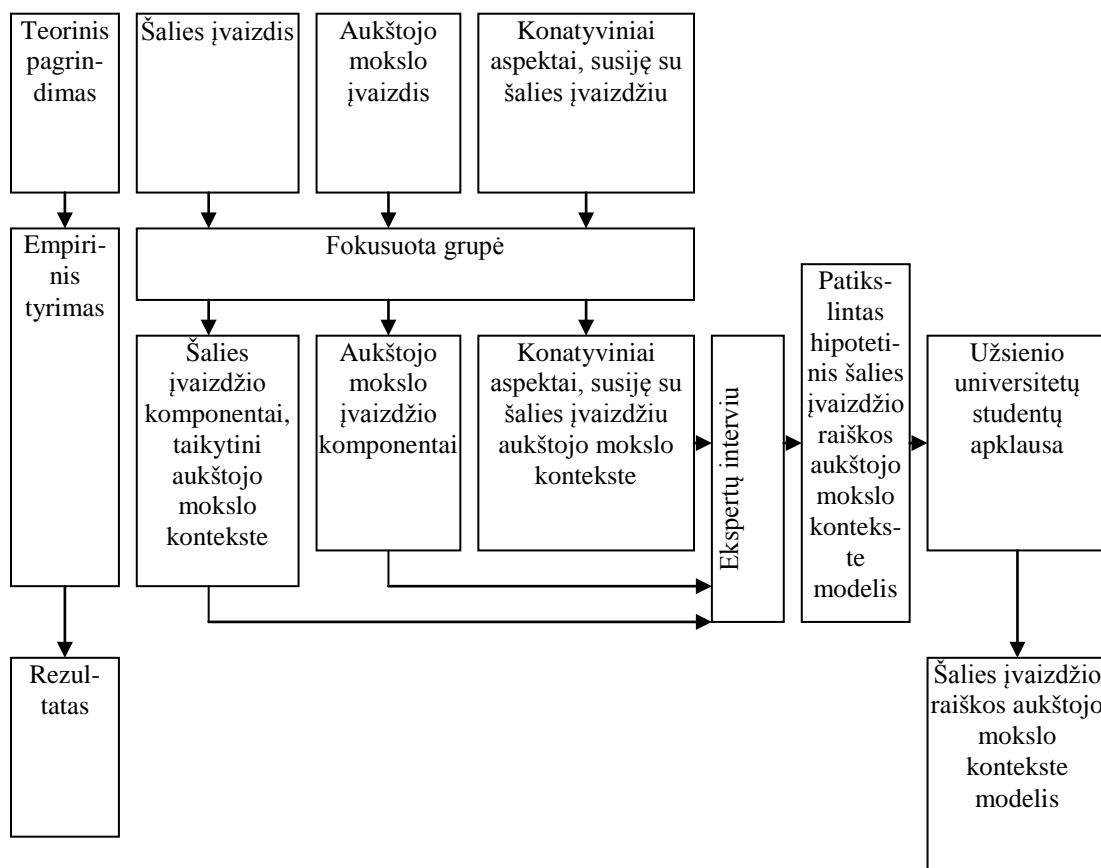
Teorinis pagrindimas

Šalies įvaizdis

Aukštojo mokslo įvaizdis

Konatyviniai aspektai, susiję su šalies įvaizdžiu

Empirinis tyrimas

Fokusuota grupė

Šalies įvaizdžio komponentai, taikytini aukštojo mokslo kontekste

Aukštojo mokslo įvaizdžio komponentai

Konatyviniai aspektai, susiję su šalies įvaizdžiu aukštojo mokslo kontekste

Ekspertų interviu

Patikslintas hipotetinis šalies įvaizdžio raiškos aukštojo mokslo kontekste modelis

Užsienio universitetų studentų apklausa

Rezultatas

Šalies įvaizdžio raiškos aukštojo mokslo kontekste modelis